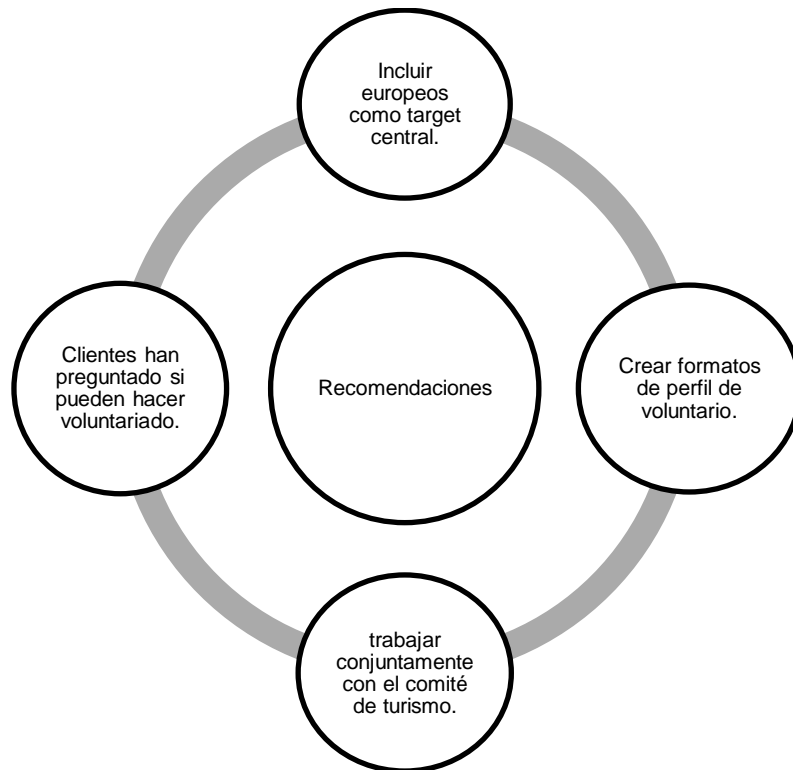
Incluir europeos como target central.

Recomendaciones

Clientes han preguntado si pueden hacer voluntariado.

Crear formatos de perfil de voluntario.

trabajar conjuntamente con el comité de turismo.